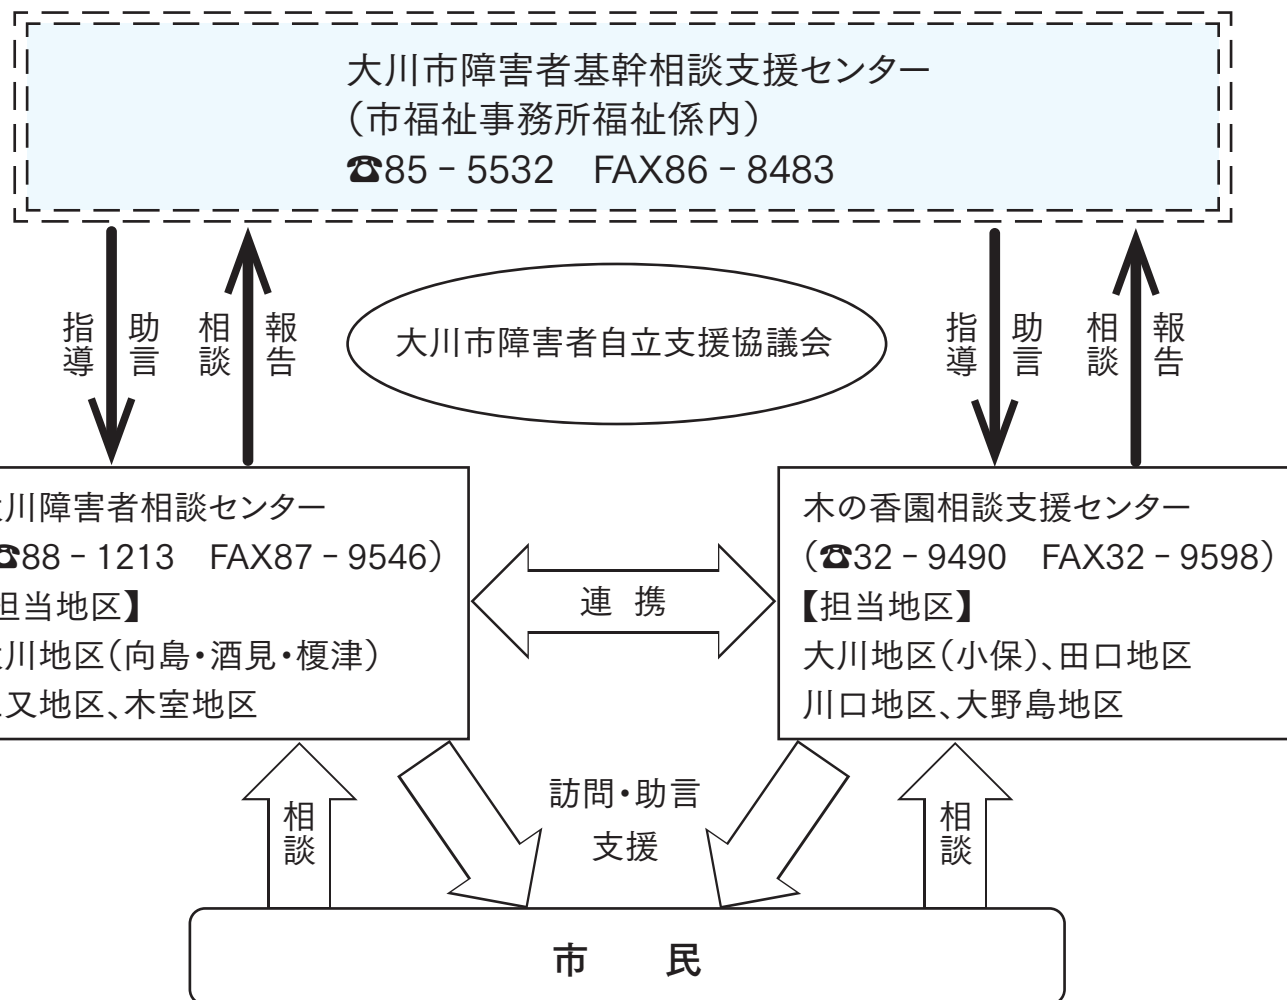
大川市障害者基幹相談支援センター
（市福祉事務所福祉係内）
☎85－5532　FAX86－8483

指導　助言　相談　報告

大川市障害者自立支援協議会

指導　助言　相談　報告

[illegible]川障害者相談センター
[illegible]88－1213　FAX87－9546）
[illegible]担当地区】
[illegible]川地区（向島・酒見・榎津）
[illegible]又地区、木室地区

連　携

木の香園相談支援センター
（☎32－9490　FAX32－9598）
【担当地区】
大川地区（小保）、田口地区
川口地区、大野島地区

相談

訪問・助言
支援

相談

市　民